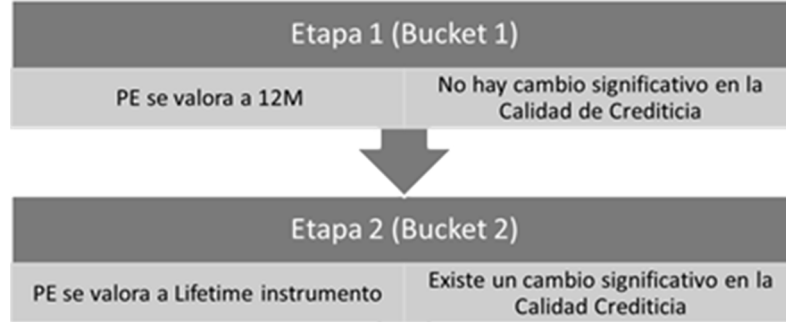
Etapa 1 (Bucket 1)

PE se valora a 12M

No hay cambio significativo en la Calidad de Crediticia

Etapa 2 (Bucket 2)

PE se valora a Lifetime instrumento

Existe un cambio significativo en la Calidad Crediticia